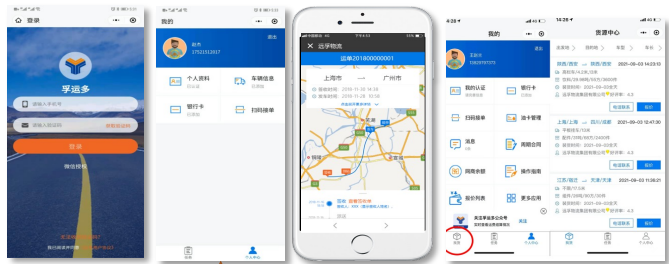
登录

孚运多

请输入手机号

请输入验证码

获取验证码

登录

微信授权

我的

赵杰

17521312017

退出

个人资料

车辆信息

银行卡

扫码接单

首页

个人中心

远孚物流

运单201800000001

上海市

广州市

4:28

我的

王新大

15829797172

退出

我的认证

银行卡

扫码接单

油卡管理

消息

周期合同

网商余额

操作指南

账单列表

更多应用

关注孚运多公众号

关注

首页

货源

个人中心

14:26

货源中心

上海/上海

江苏/镇江

天津/天津

2021-09-03

电话联系

抢单

首页

货源

个人中心